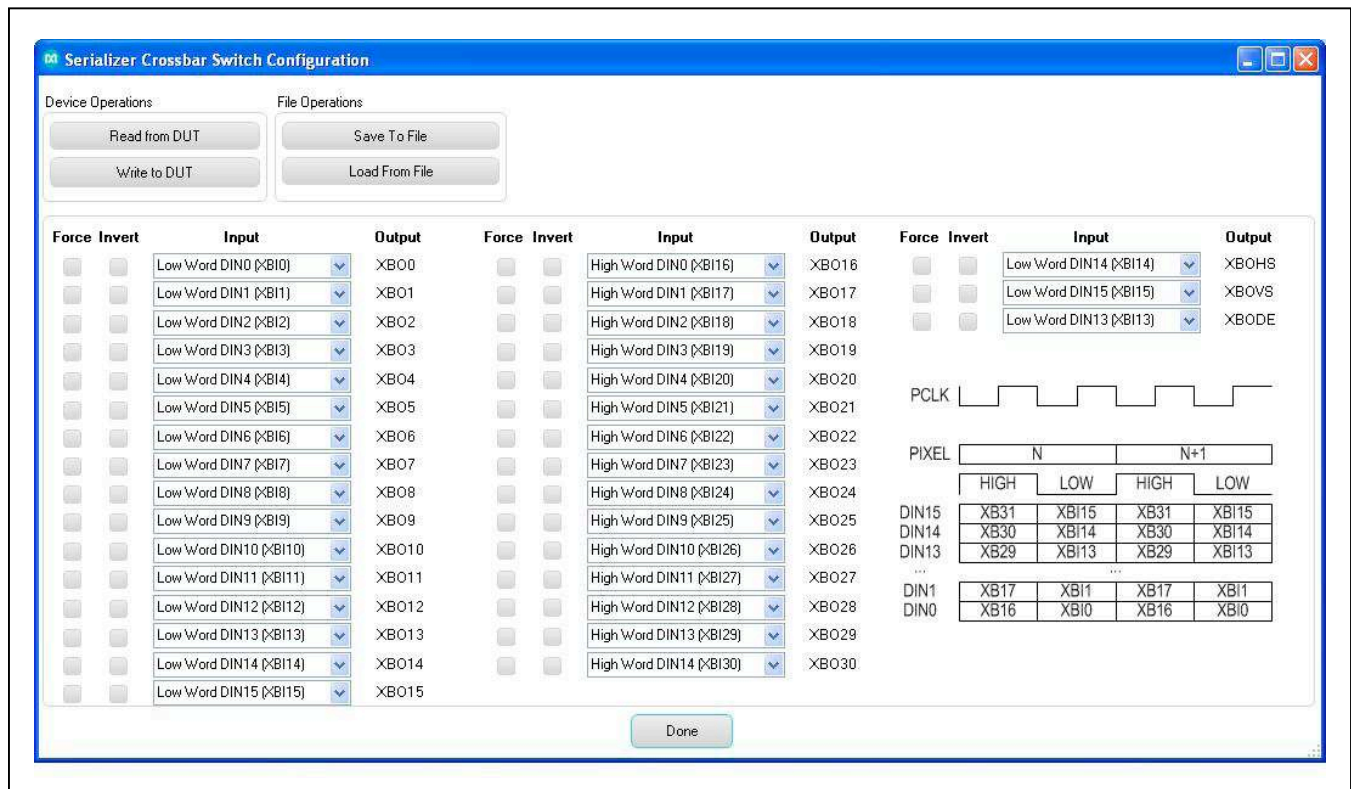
Serializer Crossbar Switch Configuration

Device Operations

Read from DUT

Write to DUT

File Operations

Save To File

Load From File

| Force | Invert | Input | Output |
|---|---|---|---|
| | | Low Word DIN0 (XBI0) | XBO0 |
| | | Low Word DIN1 (XBI1) | XBO1 |
| | | Low Word DIN2 (XBI2) | XBO2 |
| | | Low Word DIN3 (XBI3) | XBO3 |
| | | Low Word DIN4 (XBI4) | XBO4 |
| | | Low Word DIN5 (XBI5) | XBO5 |
| | | Low Word DIN6 (XBI6) | XBO6 |
| | | Low Word DIN7 (XBI7) | XBO7 |
| | | Low Word DIN8 (XBI8) | XBO8 |
| | | Low Word DIN9 (XBI9) | XBO9 |
| | | Low Word DIN10 (XBI10) | XBO10 |
| | | Low Word DIN11 (XBI11) | XBO11 |
| | | Low Word DIN12 (XBI12) | XBO12 |
| | | Low Word DIN13 (XBI13) | XBO13 |
| | | Low Word DIN14 (XBI14) | XBO14 |
| | | Low Word DIN15 (XBI15) | XBO15 |

| Force | Invert | Input | Output |
|---|---|---|---|
| | | High Word DIN0 (XBI16) | XBO16 |
| | | High Word DIN1 (XBI17) | XBO17 |
| | | High Word DIN2 (XBI18) | XBO18 |
| | | High Word DIN3 (XBI19) | XBO19 |
| | | High Word DIN4 (XBI20) | XBO20 |
| | | High Word DIN5 (XBI21) | XBO21 |
| | | High Word DIN6 (XBI22) | XBO22 |
| | | High Word DIN7 (XBI23) | XBO23 |
| | | High Word DIN8 (XBI24) | XBO24 |
| | | High Word DIN9 (XBI25) | XBO25 |
| | | High Word DIN10 (XBI26) | XBO26 |
| | | High Word DIN11 (XBI27) | XBO27 |
| | | High Word DIN12 (XBI28) | XBO28 |
| | | High Word DIN13 (XBI29) | XBO29 |
| | | High Word DIN14 (XBI30) | XBO30 |

| Force | Invert | Input | Output |
|---|---|---|---|
| | | Low Word DIN14 (XBI14) | XBOHS |
| | | Low Word DIN15 (XBI15) | XBOVS |
| | | Low Word DIN13 (XBI13) | XBODE |

PCLK

PIXEL N N+1

| | HIGH | LOW | HIGH | LOW |
|---|---|---|---|---|
| DIN15 | XB31 | XBI15 | XB31 | XBI15 |
| DIN14 | XB30 | XBI14 | XB30 | XBI14 |
| DIN13 | XB29 | XBI13 | XB29 | XBI13 |
| ... | | ... | | |
| DIN1 | XB17 | XBI1 | XB17 | XBI1 |
| DIN0 | XB16 | XBI0 | XB16 | XBI0 |

Done